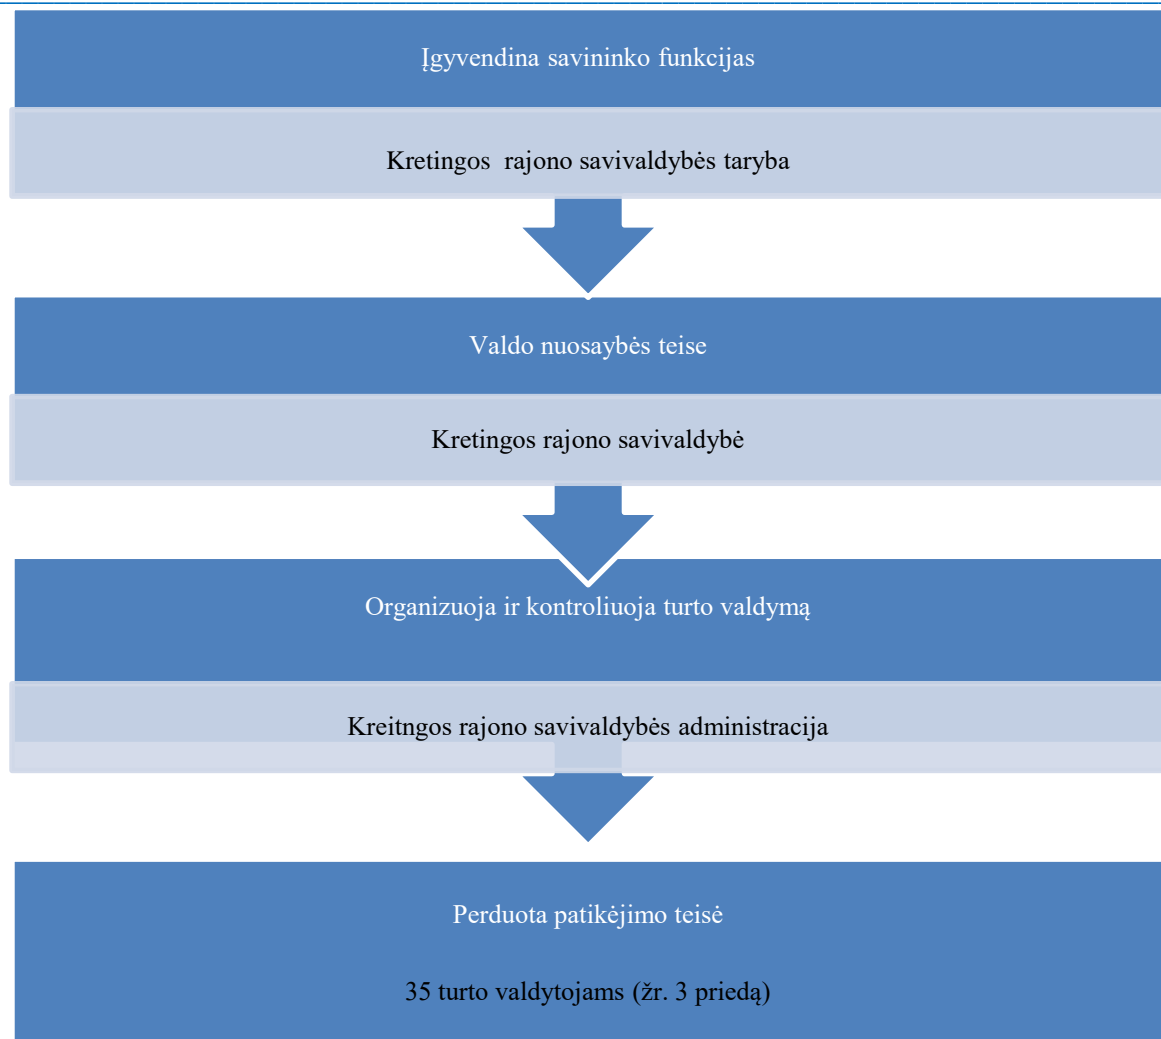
Įgyvendina savininko funkcijas

Kretingos  rajono savivaldybės taryba

Valdo nuosaybės teise

Kretingos rajono savivaldybė

Organizuoja ir kontroliuoja turto valdymą

Kreitngos rajono savivaldybės administracija

Perduota patikėjimo teisė

35 turto valdytojams (žr. 3 priedą)